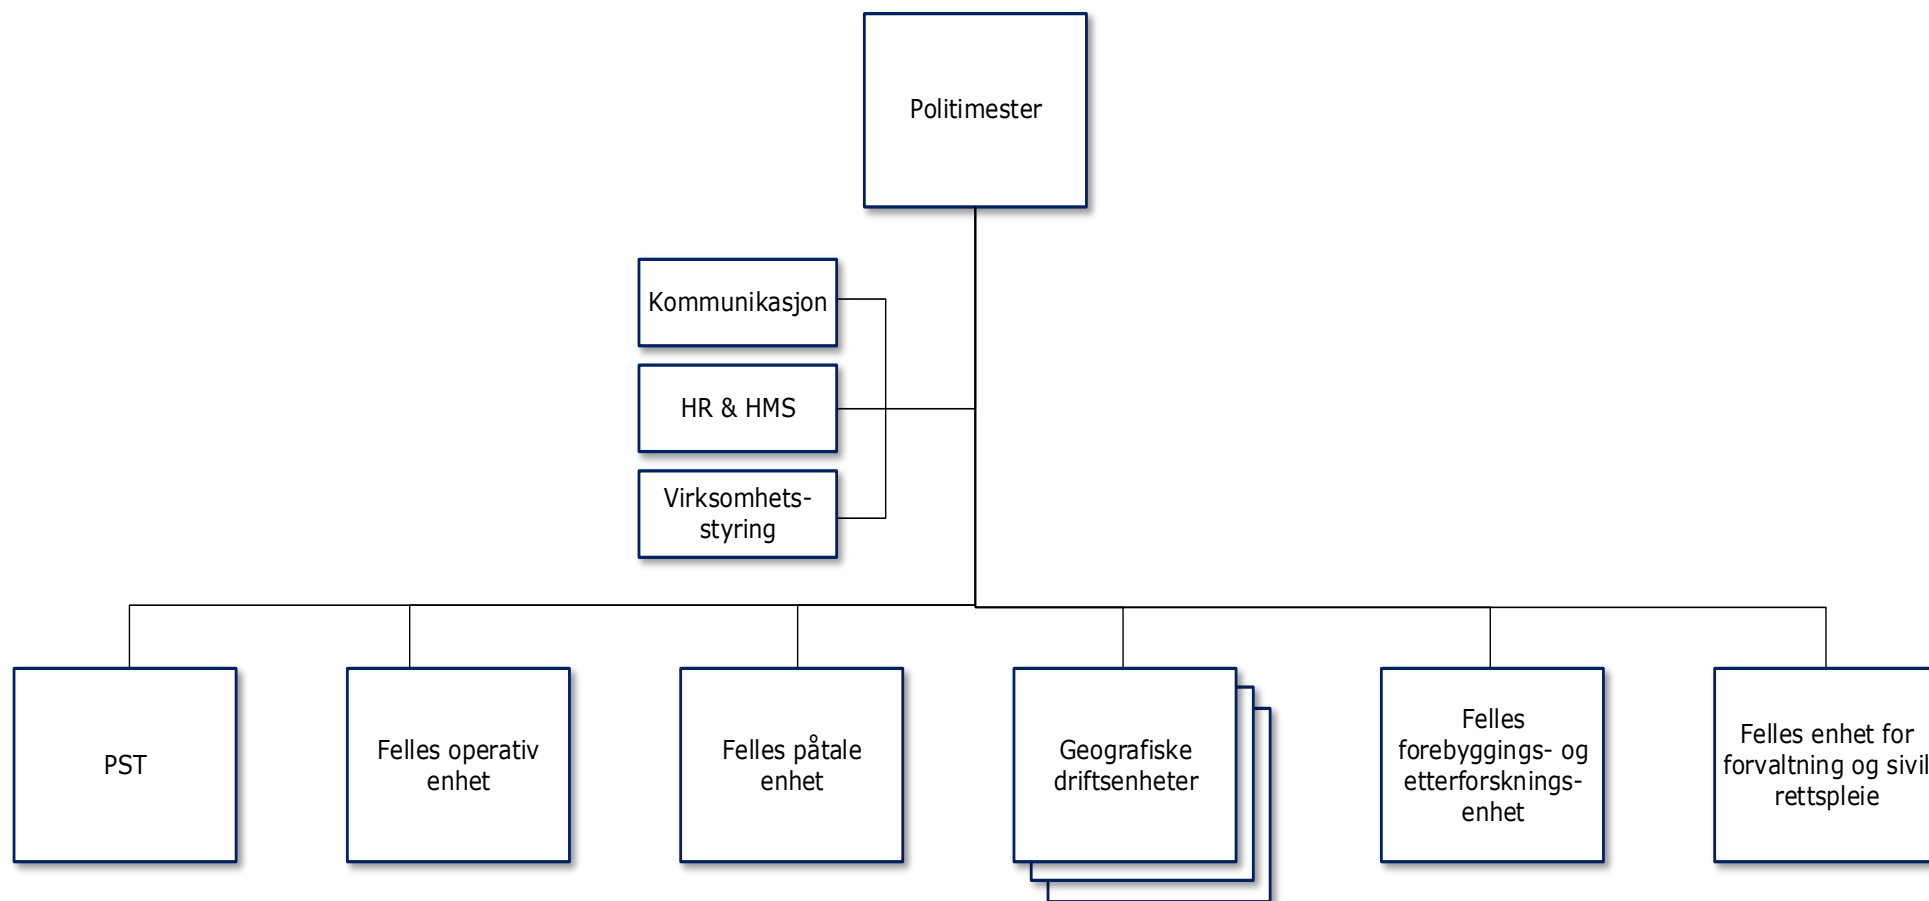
Politimester

Kommunikasjon

HR & HMS

Virksomhetsstyring

PST

Felles operativ enhet

Felles påtale enhet

Geografiske driftsenheter

Felles forebyggings- og etterforskningsenhet

Felles enhet for forvaltning og sivil rettspleie